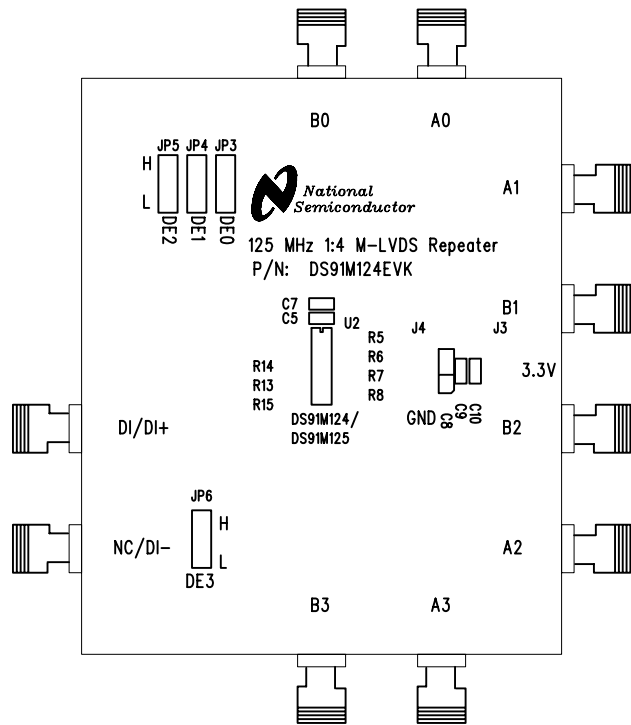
B0

A0

JP5 JP4 JP3

H

L

DE2 DE1 DE0

National Semiconductor

A1

125 MHz 1:4 M-LVDS Repeater
P/N: DS91M124EVK

C7
C5

U2

R5
R6
R7
R8

J4

J3

B1

R14
R13
R15

3.3V

GND

C8 C9 C10

DI/DI+

DS91M124/
DS91M125

B2

JP6

H

NC/DI-

L

DE3

A2

B3

A3